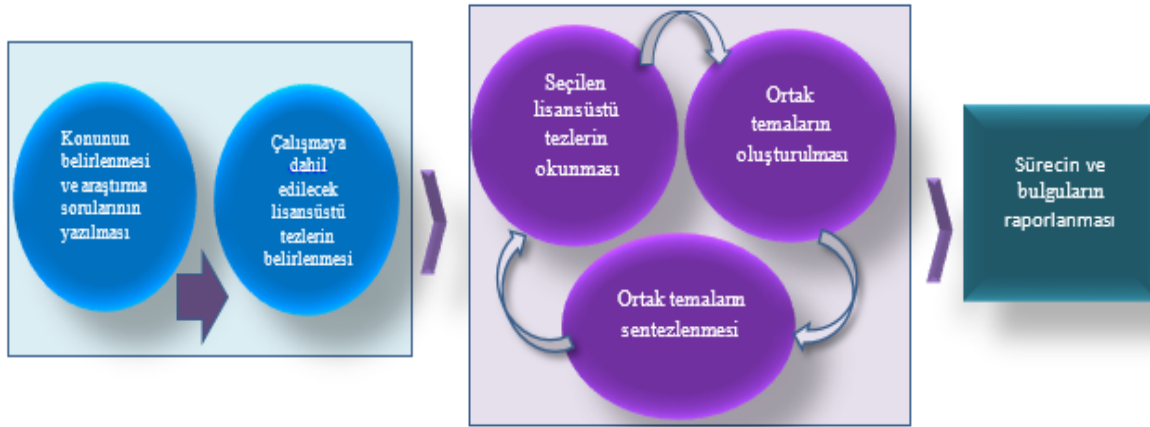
Konunun belirlenmesi ve araştırma sorularının yazılması

Çalışmaya dahil edilecek lisansüstü tezlerin belirlenmesi

Seçilen lisansüstü tezlerin okunması

Ortak temaların oluşturulması

Ortak temaların sentezlenmesi

Sürecin ve bulguların raporlanması